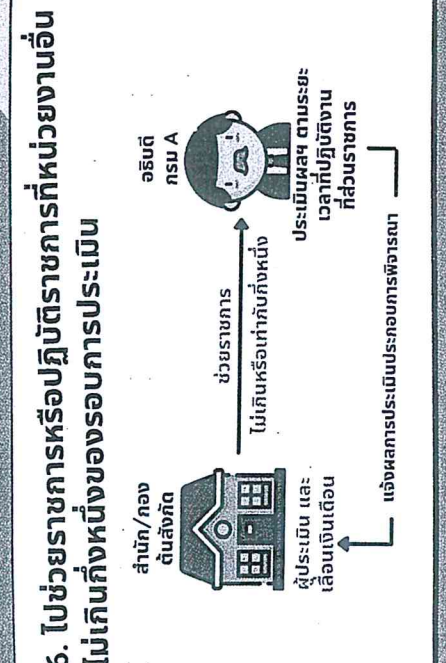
6. ไปช่วยราชการหรือปฏิบัติราชการที่หน่วยงานอื่น ไม่เกินกึ่งหนึ่งของรอบการประเมิน

สำนัก/กอง ต้นสังกัด

ผู้ประเมิน และ เลื่อนเงินเดือน

ช่วยราชการ

ไม่เกินหรือเท่ากับกึ่งหนึ่ง

อธิบดี กรม A

ประเมินผลฯ ตามระยะเวลาที่ปฏิบัติงานที่ส่วนราชการ

แจ้งผลการประเมินประกอบการพิจารณา